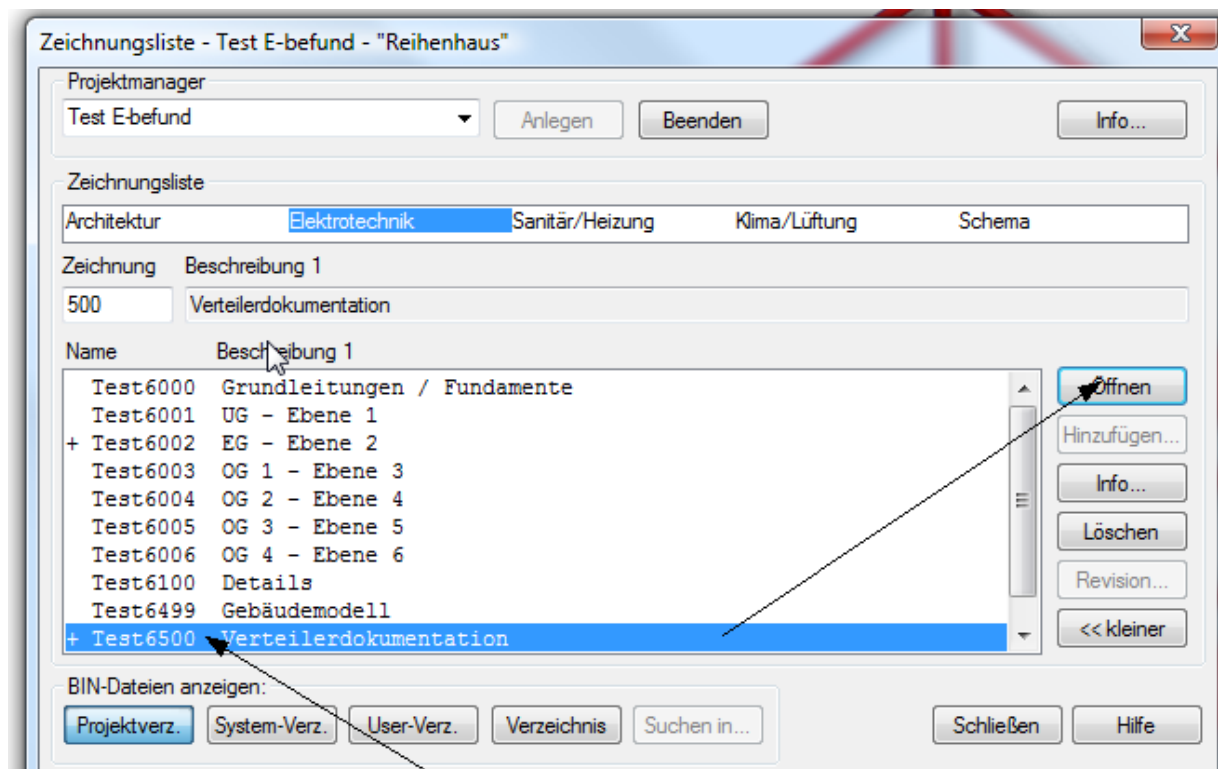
Zeichnungsliste - Test E-befund - "Reihenhaus"

Projektmanager

Test E-befund

Anlegen

Beenden

Info...

Zeichnungsliste

| Architektur | Elektrotechnik | Sanitär/Heizung | Klima/Lüftung | Schema |
|---|---|---|---|---|

Zeichnung

Beschreibung 1

500

Verteilerdokumentation

Name

Beschreibung 1

Test6000 Grundleitungen / Fundamente
Test6001 UG - Ebene 1
+ Test6002 EG - Ebene 2
Test6003 OG 1 - Ebene 3
Test6004 OG 2 - Ebene 4
Test6005 OG 3 - Ebene 5
Test6006 OG 4 - Ebene 6
Test6100 Details
Test6499 Gebäudemodell
+ Test6500 Verteilerdokumentation

Öffnen

Hinzufügen...

Info...

Löschen

Revision...

<< kleiner

BIN-Dateien anzeigen:

Projektverz.

System-Verz.

User-Verz.

Verzeichnis

Suchen in...

Schließen

Hilfe